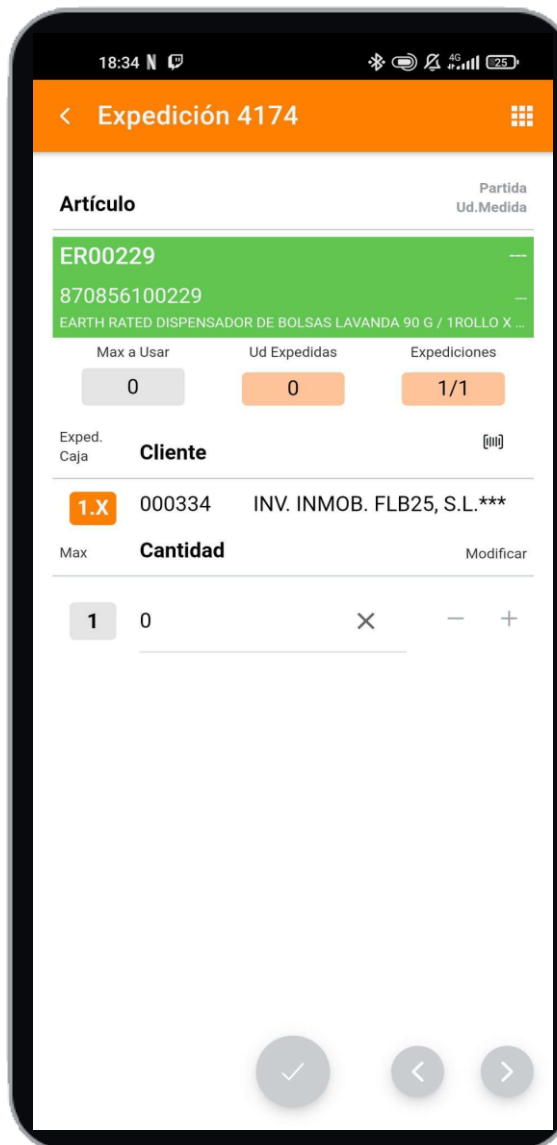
18:34 N

4G 25

< Expedición 4174

Artículo

Partida
Ud.Medida

ER00229 ---

870856100229 ---

EARTH RATED DISPENSADOR DE BOLSAS LAVANDA 90 G / 1ROLLO X ...

| Max a Usar | Ud Expedidas | Expediciones |
|---|---|---|
| 0 | 0 | 1/1 |

Exped.
Caja

Cliente

1.X 000334 INV. INMOB. FLB25, S.L.***

Max Cantidad Modificar

1 0 × − +